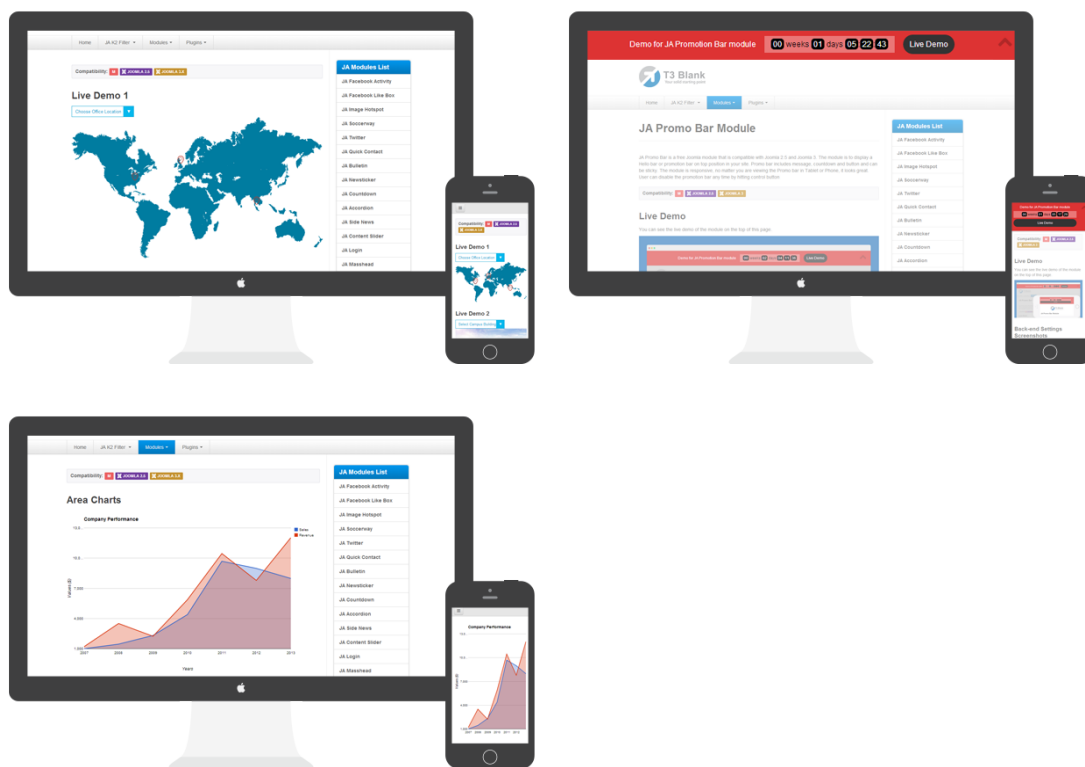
Home JA K2 Filter Modules Plugins

Compatibility: JOOMLA 2.5 JOOMLA 3.0

Live Demo 1

Choose Office Location

JA Modules List
JA Facebook Activity
JA Facebook Like Box
JA Image Hotspot
JA Soccerway
JA Twitter
JA Quick Contact
JA Bulletin
JA Newsticker
JA Countdown
JA Accordion
JA Side News
JA Content Slider
JA Login
JA Masshead

Compatibility: JOOMLA 2.5 JOOMLA 3.0

Live Demo 1

Choose Office Location

Live Demo 2

Select Campus Building

Demo for JA Promotion Bar module 00 weeks 01 days 05 22 43 Live Demo

T3 Blank

Home JA K2 Filter Modules Plugins

JA Promo Bar Module

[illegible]

Compatibility: JOOMLA 2.5 JOOMLA 3

Live Demo

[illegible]

JA Modules List
JA Facebook Activity
JA Facebook Like Box
JA Image Hotspot
JA Soccerway
JA Twitter
JA Quick Contact
JA Bulletin
JA Newsticker
JA Countdown
JA Accordion

Live Demo

Back-end Settings Screenshots

Home JA K2 Filter Modules Plugins

Compatibility: JOOMLA 3.0 JOOMLA 2.5

Area Charts

Company Performance

Sales
Revenue

Years

JA Modules List
JA Facebook Activity
JA Facebook Like Box
JA Image Hotspot
JA Soccerway
JA Twitter
JA Quick Contact
JA Bulletin
JA Newsticker
JA Countdown
JA Accordion
JA Side News
JA Content Slider
JA Login
JA Masshead

Company Performance